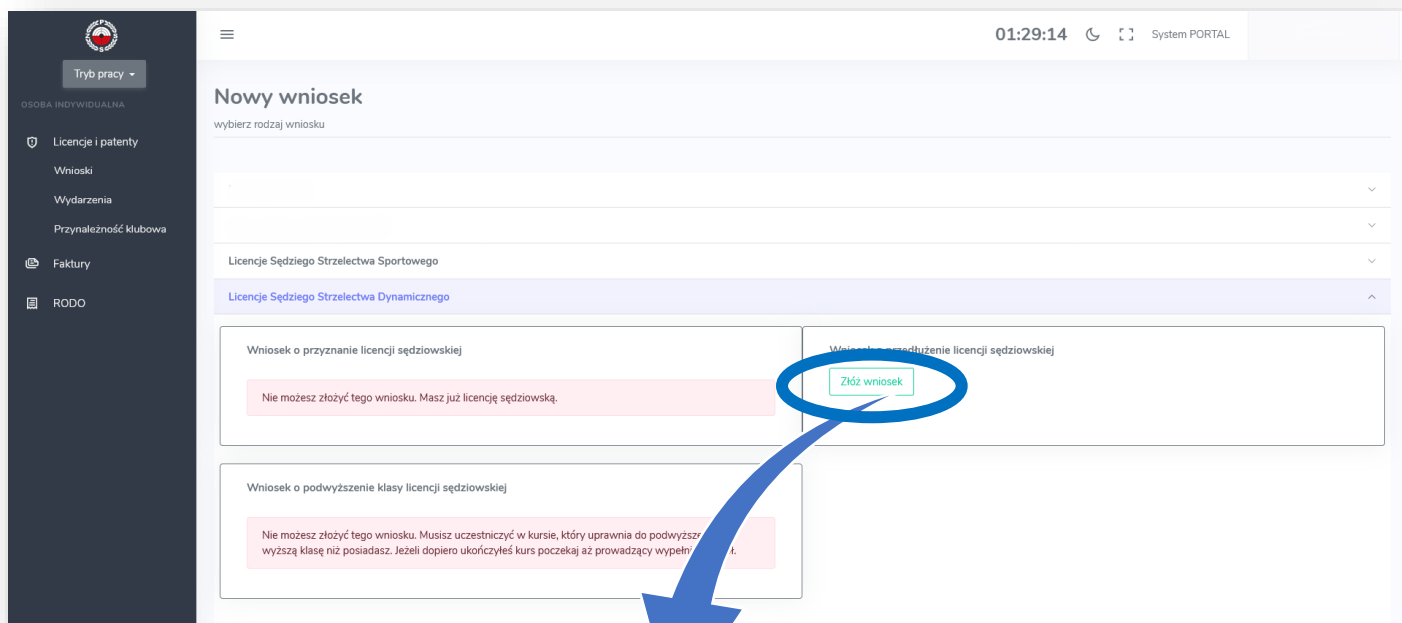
Tryb pracy

OSOBA INDYWIDUALNA

Licencje i patenty

Wnioski

Wydarzenia

Przynależność klubowa

Faktury

RODO

01:29:14

System PORTAL

Nowy wniosek

wybierz rodzaj wniosku

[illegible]

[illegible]

Licencje Sędziego Strzelectwa Sportowego

Licencje Sędziego Strzelectwa Dynamicznego

Wniosek o przyznanie licencji sędziowskiej

Nie możesz złożyć tego wniosku. Masz już licencję sędziowską.

Wniosek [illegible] przedłużenie licencji sędziowskiej

Złóż wniosek

Wniosek o podwyższenie klasy licencji sędziowskiej

Nie możesz złożyć tego wniosku. Musisz uczestniczyć w kursie, który uprawnia do podwyższe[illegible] wyższą klasę niż posiadasz. Jeżeli dopiero ukończyłeś kurs poczekaj aż prowadzący wypełni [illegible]ł.